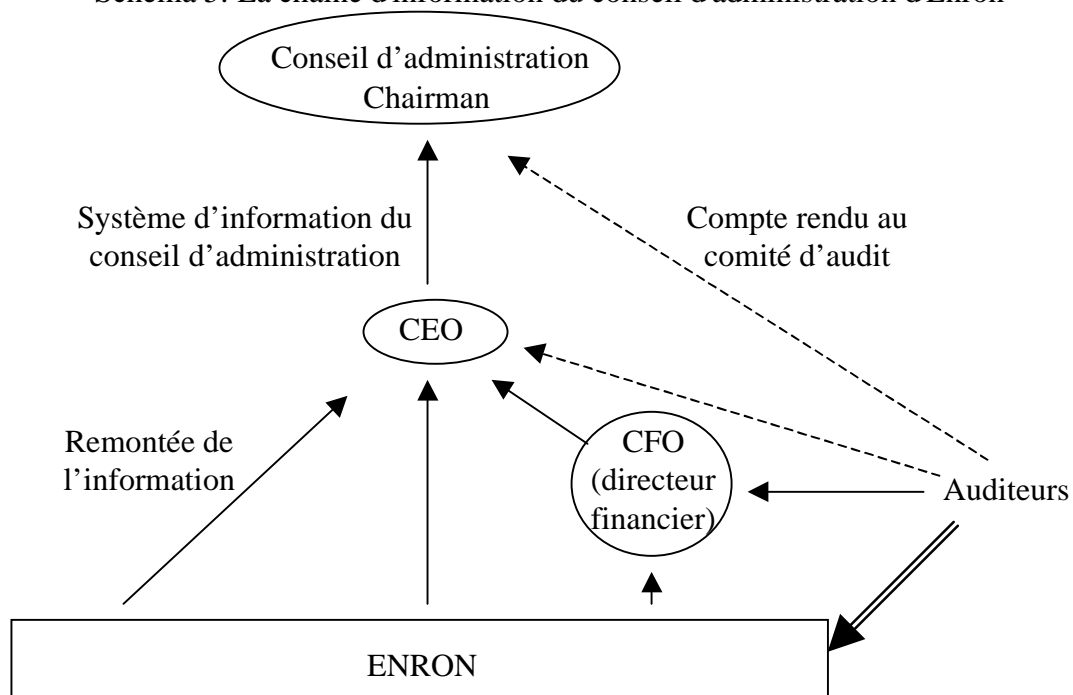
Schéma 5: La chaîne d'information du conseil d'administration d'Enron

Conseil d'administration
Chairman

Système d'information du conseil d'administration

Compte rendu au comité d'audit

CEO

Remontée de l'information

CFO (directeur financier)

Auditeurs

ENRON